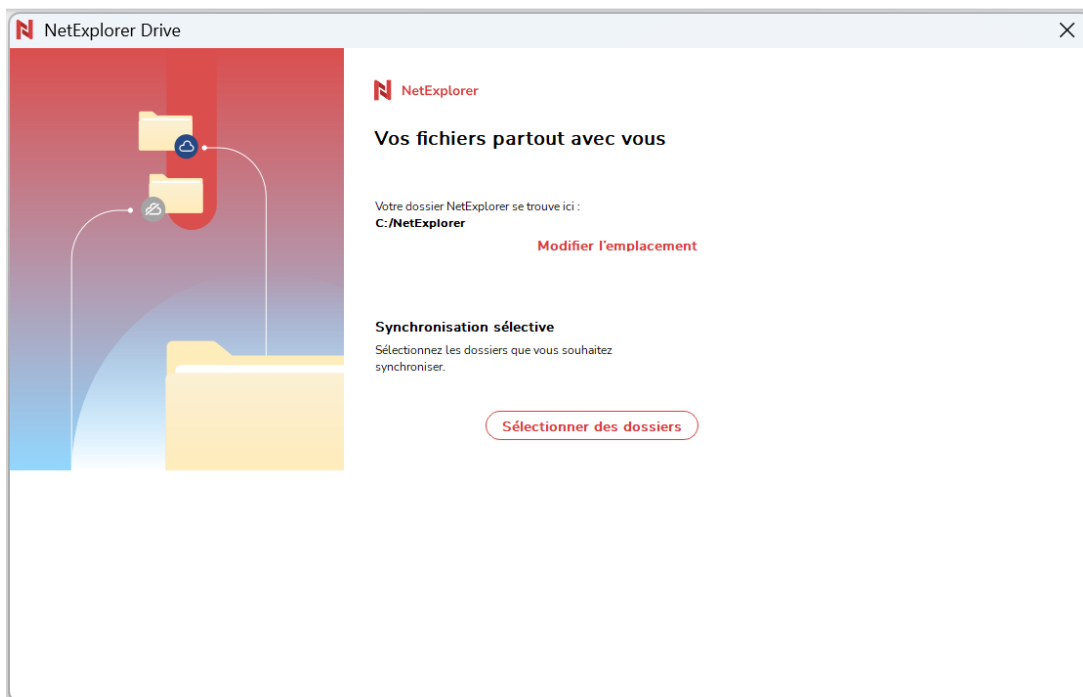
NetExplorer Drive

NetExplorer

Vos fichiers partout avec vous

Votre dossier NetExplorer se trouve ici :
C:/NetExplorer

Modifier l'emplacement

Synchronisation sélective

Sélectionnez les dossiers que vous souhaitez synchroniser.

Sélectionner des dossiers